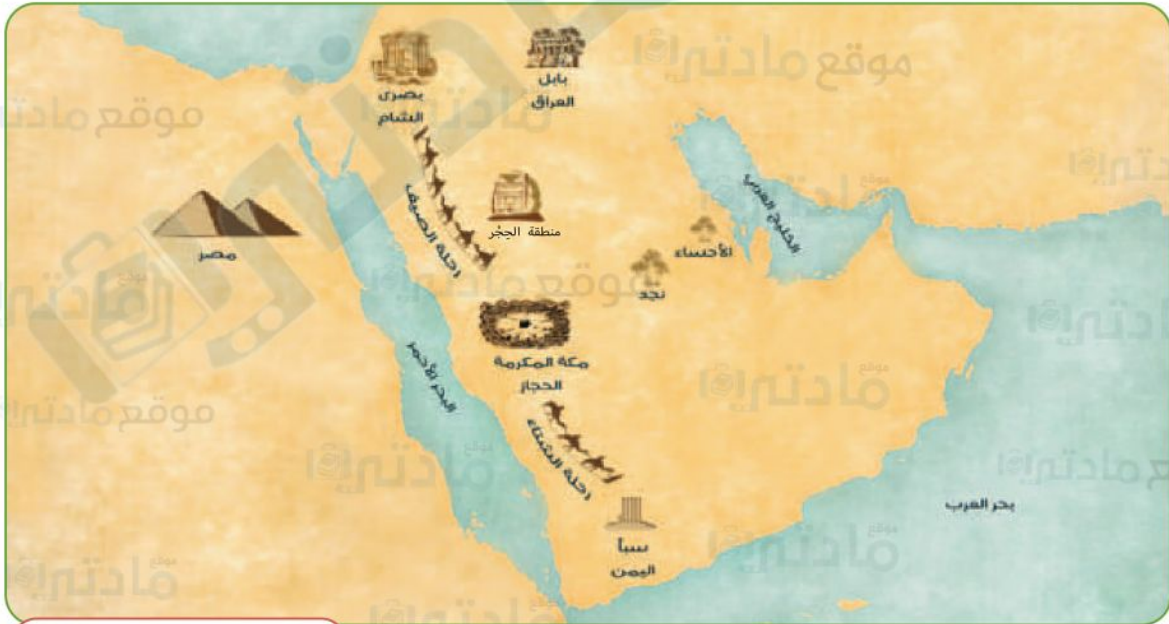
موقع مادتي
بصرى
الشام
بابل
العراق
موقع مادتي
موقع مادتي
مصر
رحلة الصيف
منطقة الحِجْر
الخليج العربي
الأحساء
نجد
موقع مادتي
مكة المكرمة
الحجاز
البحر الأحمر
موقع مادتي
موقع مادتي
رحلة الشتاء
موقع مادتي
بحر العرب
سبأ
اليمن
موقع مادتي
موقع مادتي